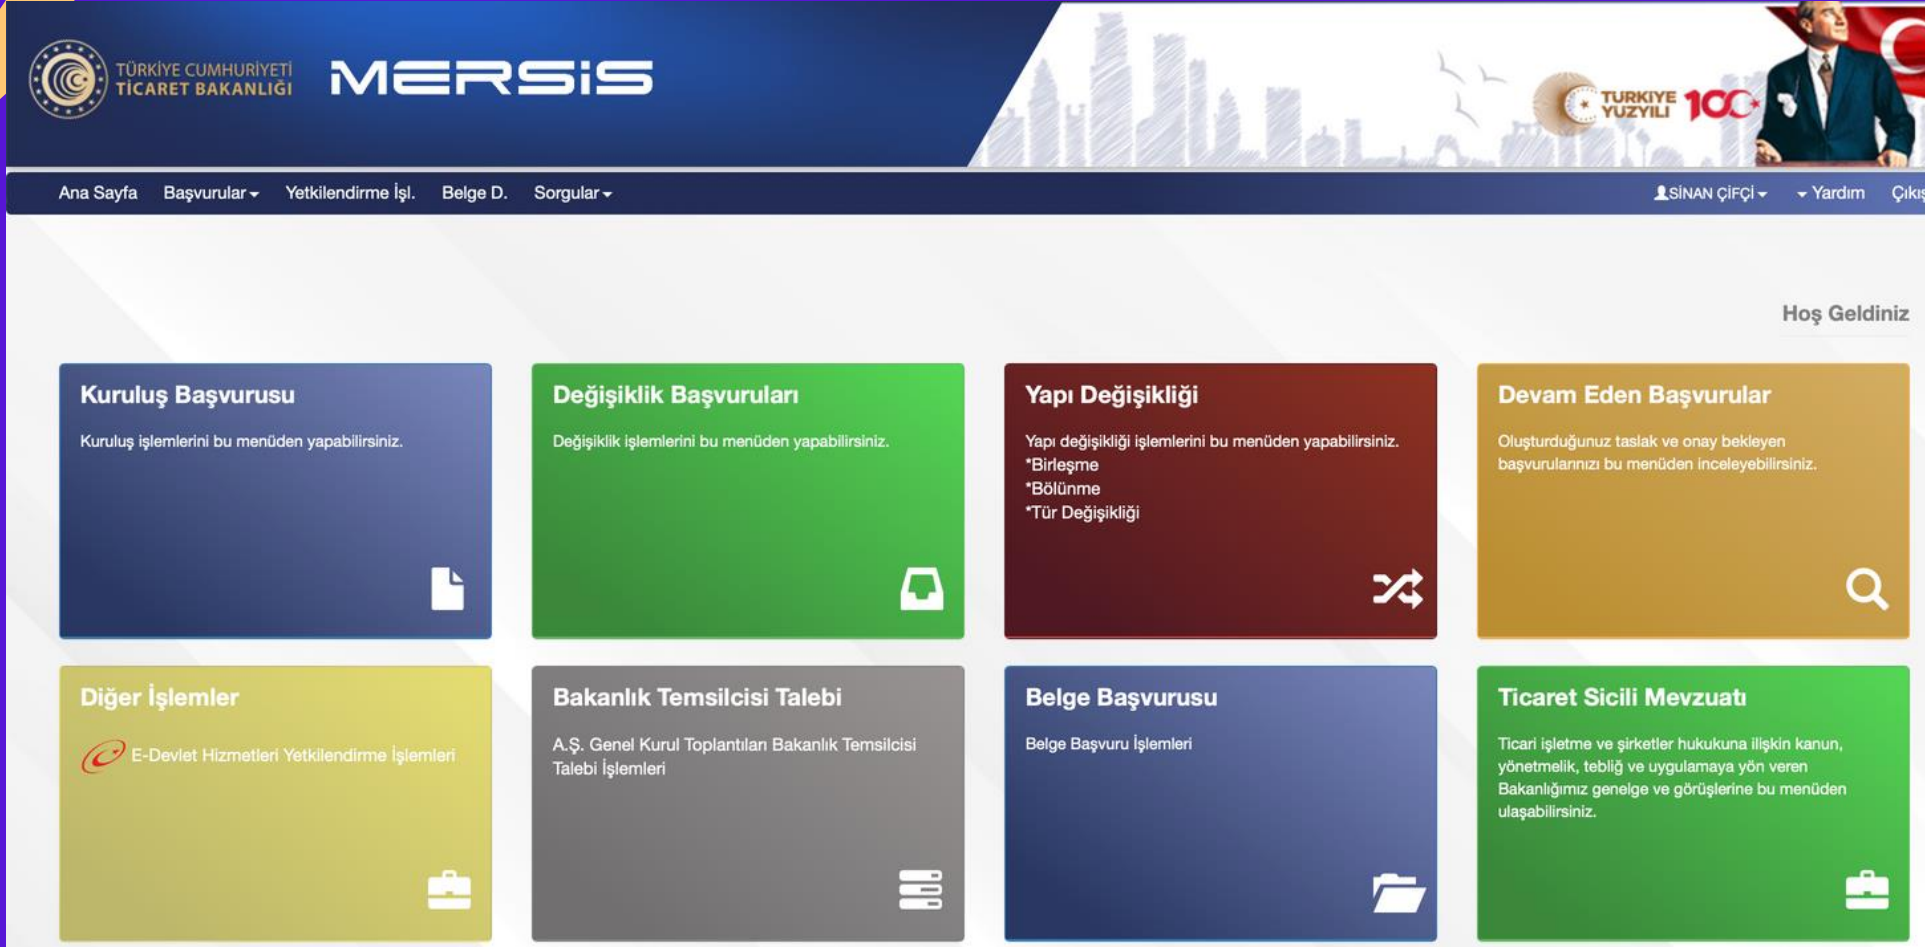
TÜRKİYE CUMHURİYETİ TİCARET BAKANLIĞI

MERSİS

TÜRKİYE YÜZYILI 100

Ana Sayfa Başvurular Yetkilendirme İşl. Belge D. Sorgular

SİNAN ÇİFÇİ Yardım Çıkış

Hoş Geldiniz

Kuruluş Başvurusu

Kuruluş işlemlerini bu menüden yapabilirsiniz.

Değişiklik Başvuruları

Değişiklik işlemlerini bu menüden yapabilirsiniz.

Yapı Değişikliği

Yapı değişikliği işlemlerini bu menüden yapabilirsiniz.
*Birleşme
*Bölünme
*Tür Değişikliği

Devam Eden Başvurular

Oluşturduğunuz taslak ve onay bekleyen başvurularınızı bu menüden inceleyebilirsiniz.

Diğer İşlemler

E-Devlet Hizmetleri Yetkilendirme İşlemleri

Bakanlık Temsilcisi Talebi

A.Ş. Genel Kurul Toplantıları Bakanlık Temsilcisi Talebi İşlemleri

Belge Başvurusu

Belge Başvuru İşlemleri

Ticaret Sicili Mevzuatı

Ticari işletme ve şirketler hukukuna ilişkin kanun, yönetmelik, tebliğ ve uygulamaya yön veren Bakanlığımız genelge ve görüşlerine bu menüden ulaşabilirsiniz.